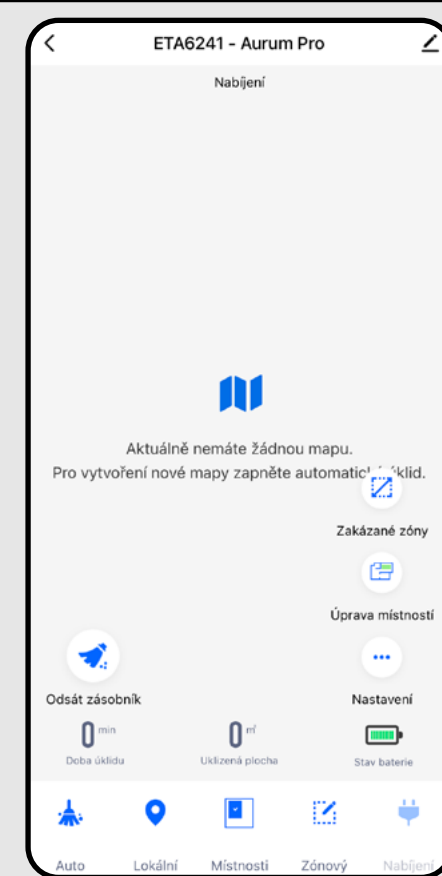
ETA6241 - Aurum Pro

Nabíjení

Aktuálně nemáte žádnou mapu.
Pro vytvoření nové mapy zapněte automatic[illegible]klid.

Zakázané zóny

Úprava místností

Odsát zásobník

Nastavení

0 min
Doba úklidu

0 m²
Uklizená plocha

Stav baterie

Auto

Lokální

Místnosti

Zónový

Nabíjení